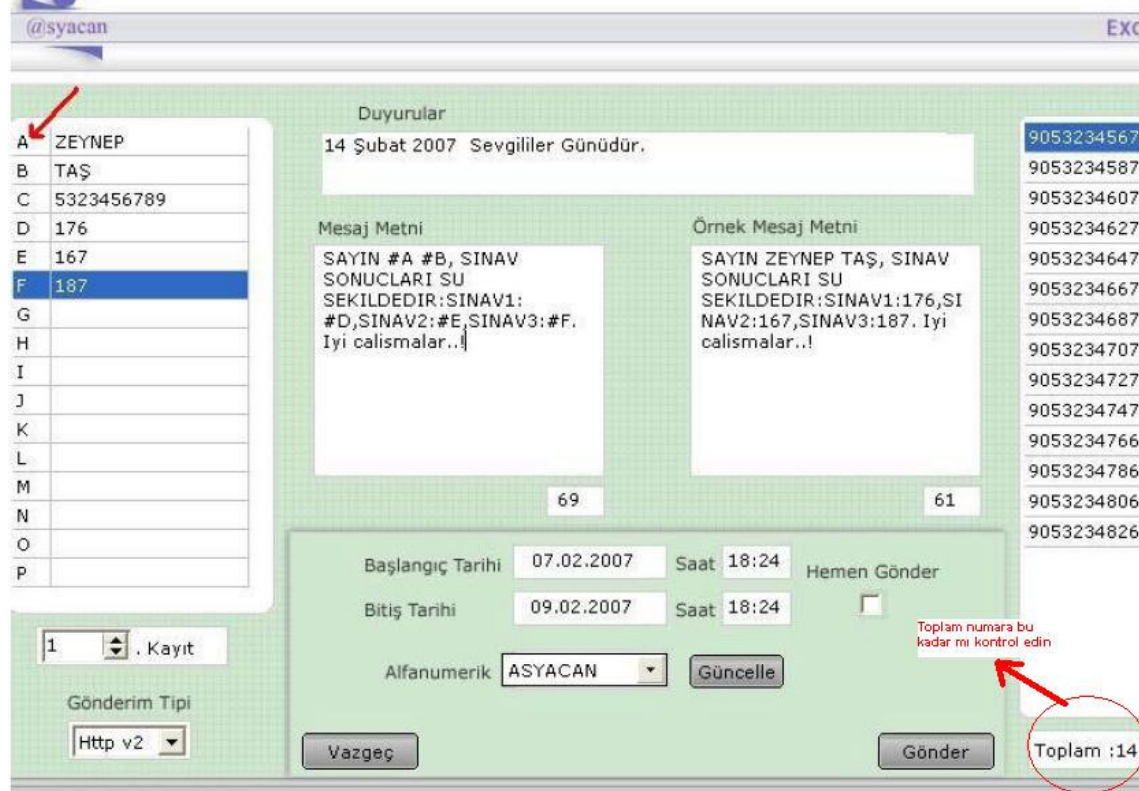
@syacan

EXC

| A | ZEYNEP |
|---|---|
| B | TAŞ |
| C | 5323456789 |
| D | 176 |
| E | 167 |
| F | 187 |
| G | |
| H | |
| I | |
| J | |
| K | |
| L | |
| M | |
| N | |
| O | |
| P | |

1 . Kayıt

Gönderim Tipi

Http v2

Duyurular

14 Şubat 2007 Sevgililer Günüdür.

Mesaj Metni

SAYIN #A #B, SINAV SONUCLARI SU SEKILDEDIR:SINAV1: #D,SINAV2:#E,SINAV3:#F. Iyi calismalar..!

69

Örnek Mesaj Metni

SAYIN ZEYNEP TAŞ, SINAV SONUCLARI SU SEKILDEDIR:SINAV1:176,SINAV2:167,SINAV3:187. Iyi calismalar..!

61

Başlangıç Tarihi 07.02.2007 Saat 18:24

Bitiş Tarihi 09.02.2007 Saat 18:24

Hemen Gönder

Alfanumerik ASYACAN Güncelle

Vazgeç

Gönder

Toplam numara bu kadar mı kontrol edin

9053234567
9053234587
9053234607
9053234627
9053234647
9053234667
9053234687
9053234707
9053234727
9053234747
9053234766
9053234786
9053234806
9053234826

Toplam :14